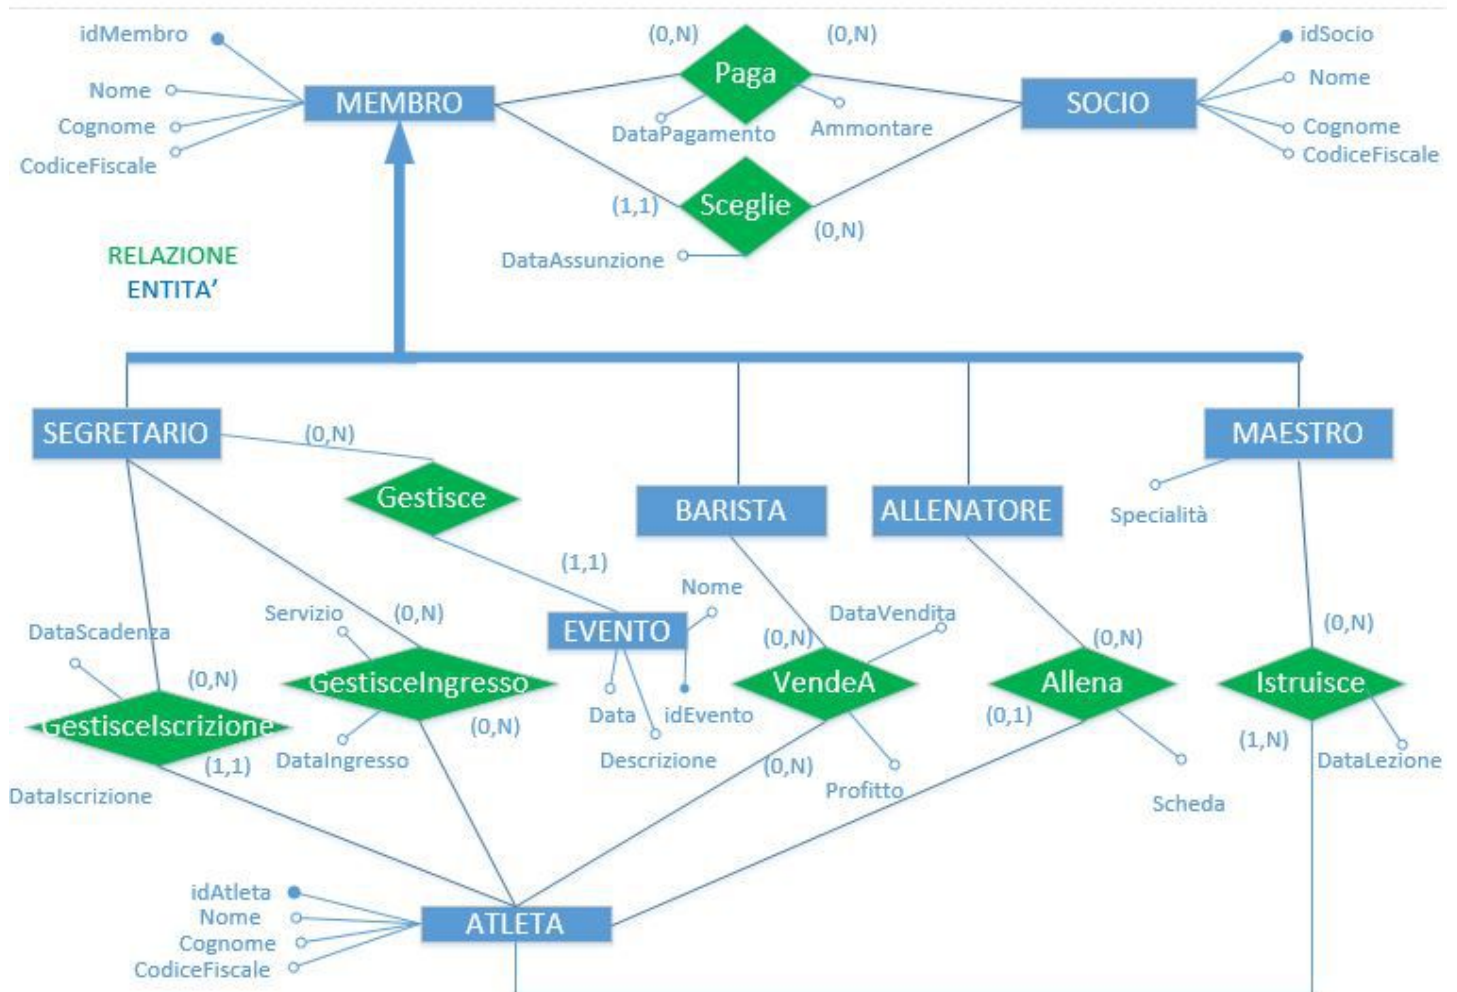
idMembro
Nome
Cognome
CodiceFiscale
MEMBRO
(0,N)
Paga
(0,N)
DataPagamento
Ammontare
SOCIO
idSocio
Nome
Cognome
CodiceFiscale
(1,1)
Sceglie
(0,N)
DataAssunzione
RELAZIONE
ENTITA’
SEGRETARIO
(0,N)
Gestisce
(1,1)
BARISTA
ALLENATORE
MAESTRO
Specialità
Servizio
(0,N)
Nome
EVENTO
DataVendita
(0,N)
(0,N)
(0,N)
DataScadenza
(0,N)
GestisceIngresso
Data
idEvento
VendeA
Allena
Istruisce
GestisceIscrizione
DataIngresso
(0,N)
Descrizione
(0,1)
(1,N)
DataLezione
(1,1)
(0,N)
Profitto
Scheda
DataIscrizione
idAtleta
Nome
Cognome
CodiceFiscale
ATLETA